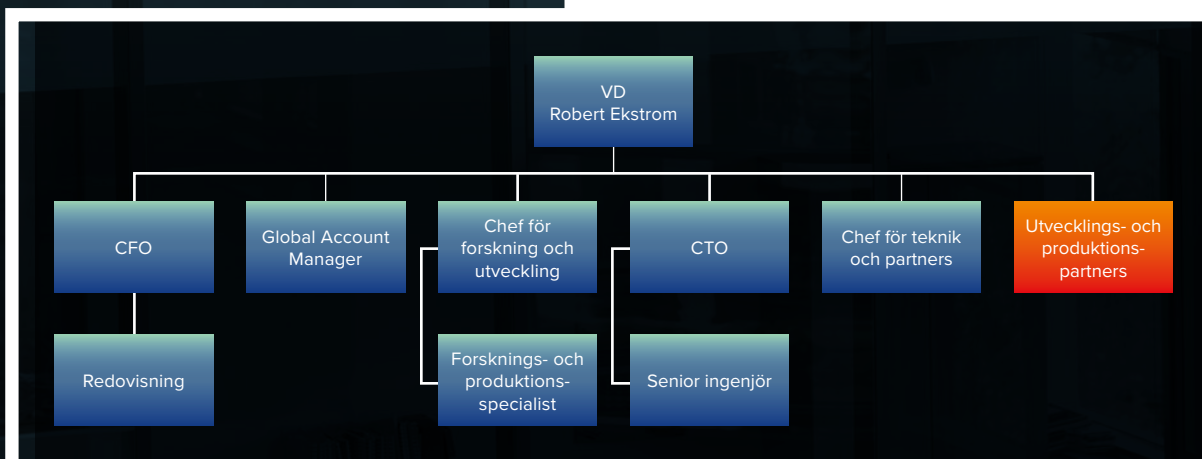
VD
Robert Ekstrom

CFO

Global Account Manager

Chef för forskning och utveckling

CTO

Chef för teknik och partners

Utvecklings- och produktions-partners

Redovisning

Forsknings- och produktions-specialist

Senior ingenjör